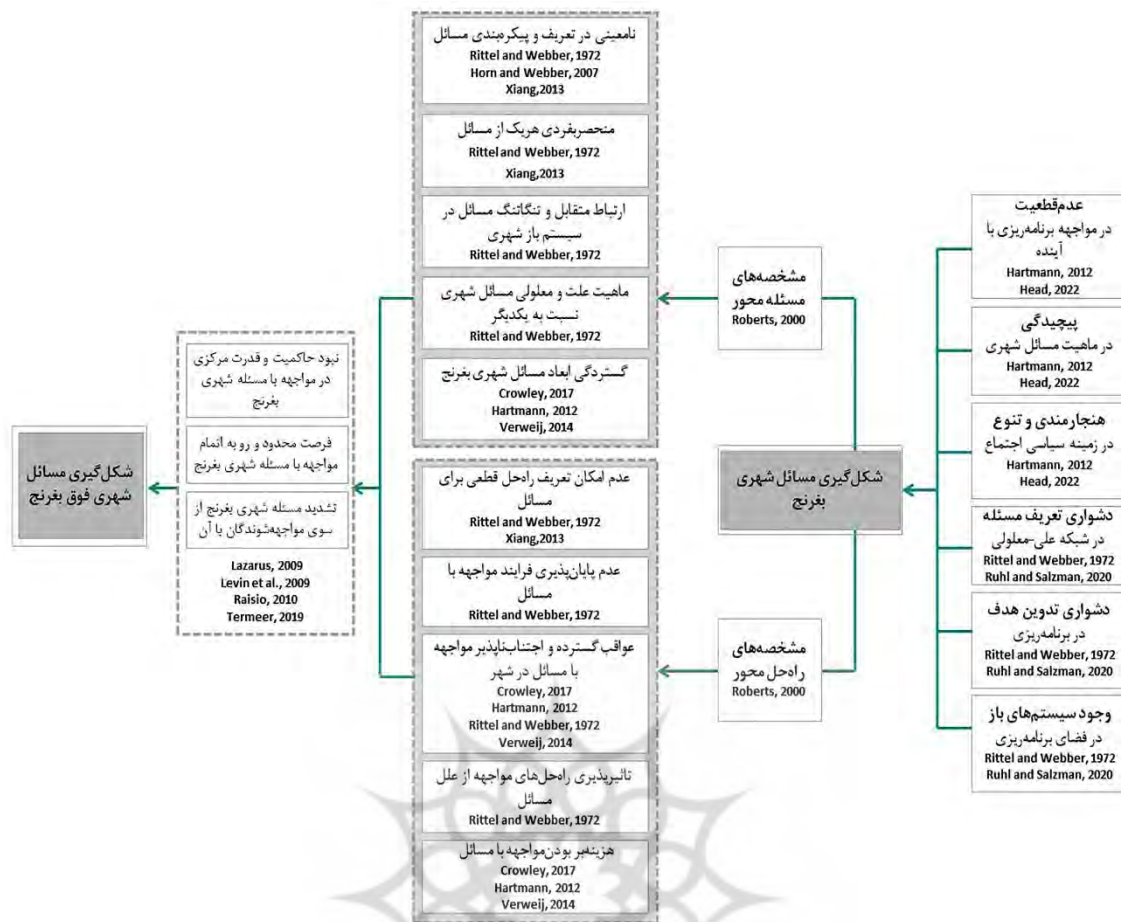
عدم‌قطعیت
در مواجهه برنامه‌ریزی با آینده
Hartmann, 2012
Head, 2022

پیچیدگی
در ماهیت مسائل شهری
Hartmann, 2012
Head, 2022

هنجارمندی و تنوع
در زمینه سیاسی اجتماع
Hartmann, 2012
Head, 2022

دشواری تعریف مسئله
در شبکه علی-معلولی
Rittel and Webber, 1972
Ruhl and Salzman, 2020

دشواری تدوین هدف
در برنامه‌ریزی
Rittel and Webber, 1972
Ruhl and Salzman, 2020

وجود سیستم‌های باز
در فضای برنامه‌ریزی
Rittel and Webber, 1972
Ruhl and Salzman, 2020

شکل‌گیری مسائل شهری بغرنج

مشخصه‌های مسئله محور
Roberts, 2000

مشخصه‌های راه‌حل محور
Roberts, 2000

نامعینی در تعریف و پیکره‌بندی مسائل
Rittel and Webber, 1972
Horn and Webber, 2007
Xiang,2013

منحصربفردی هریک از مسائل
Rittel and Webber, 1972
Xiang,2013

ارتباط متقابل و تنگاتنگ مسائل در سیستم باز شهری
Rittel and Webber, 1972

ماهیت علت و معلولی مسائل شهری نسبت به یکدیگر
Rittel and Webber, 1972

گستردگی ابعاد مسائل شهری بغرنج
Crowley, 2017
Hartmann, 2012
Verweij, 2014

عدم امکان تعریف راه‌حل قطعی برای مسائل
Rittel and Webber, 1972
Xiang,2013

عدم پایان‌پذیری فرایند مواجهه با مسائل
Rittel and Webber, 1972

عواقب گسترده و اجتناب‌ناپذیر مواجهه با مسائل در شهر
Crowley, 2017
Hartmann, 2012
Rittel and Webber, 1972
Verweij, 2014

تاثیرپذیری راه‌حل‌های مواجهه از علل مسائل
Rittel and Webber, 1972

هزینه‌بر بودن‌مواجهه با مسائل
Crowley, 2017
Hartmann, 2012
Verweij, 2014

نبود حاکمیت و قدرت مرکزی در مواجهه با مسئله شهری بغرنج

فرصت محدود و رو به اتمام مواجهه با مسئله شهری بغرنج

تشدید مسئله شهری بغرنج از سوی مواجهه‌شوندگان با آن

Lazarus, 2009
Levin et al., 2009
Raisio, 2010
Termeer, 2019

شکل‌گیری مسائل شهری فوق بغرنج